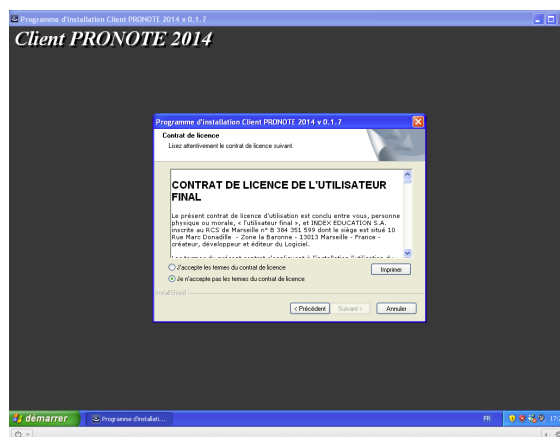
Programme d'installation Client PRONOTE 2014 v 0.1.7

Client PRONOTE 2014

Programme d'installation Client PRONOTE 2014 v 0.1.7

Contrat de licence

Lisez attentivement le contrat de licence suivant.

CONTRAT DE LICENCE DE L'UTILISATEUR FINAL

Le présent contrat de licence d'utilisation est conclu entre vous, personne physique ou morale, « l'utilisateur final », et INDEX EDUCATION S.A. inscrite au RCS de Marseille n° B 384 351 599 dont le siège est situé 10 Rue Marc Donadille - Zone la Baronne - 13013 Marseille - France - créateur, développeur et éditeur du Logiciel.

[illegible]

J'accepte les termes du contrat de licence

Je n'accepte pas les termes du contrat de licence

Imprimer

InstallShield

< Précédent

Suivant >

Annuler

démarrer

Programme d'installati...

FR

17: